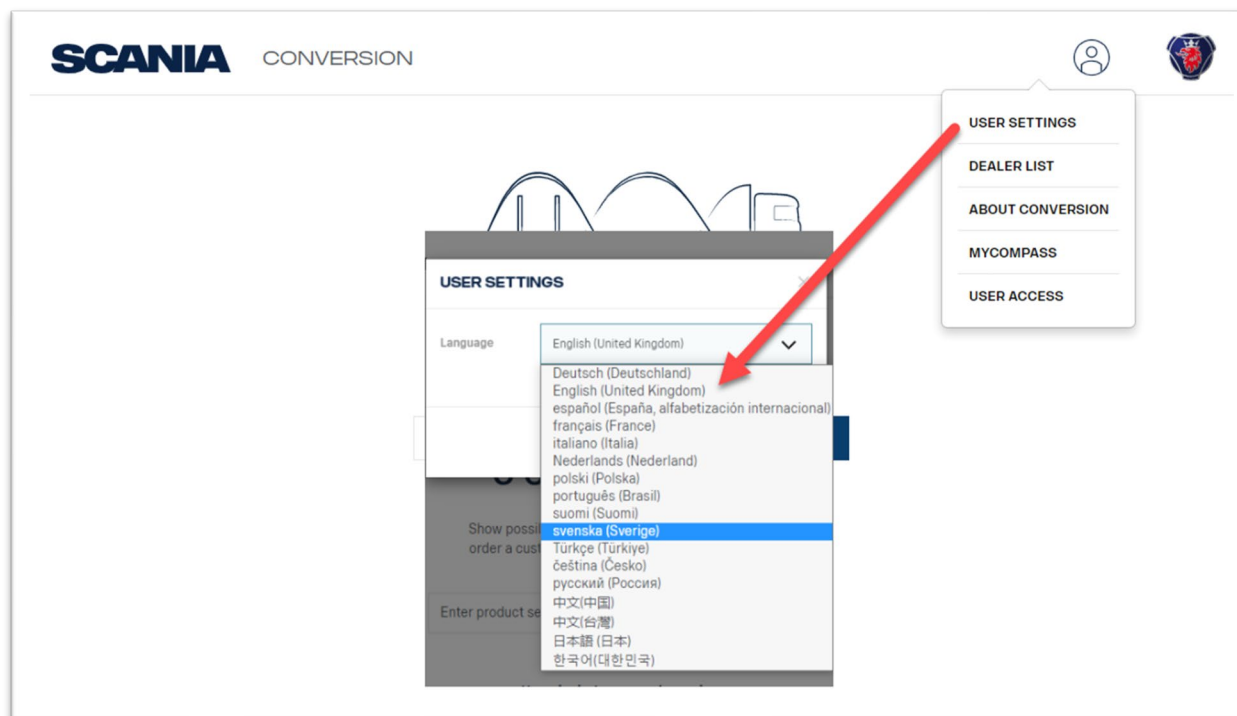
SCANIA CONVERSION

USER SETTINGS
DEALER LIST
ABOUT CONVERSION
MYCOMPASS
USER ACCESS

USER SETTINGS

Language
English (United Kingdom)

Deutsch (Deutschland)
English (United Kingdom)
español (España, alfabetización internacional)
français (France)
italiano (Italia)
Nederlands (Nederland)
polski (Polska)
português (Brasil)
suomi (Suomi)
svenska (Sverige)
Türkçe (Türkiye)
čeština (Česko)
русский (Россия)
中文(中国)
中文(台灣)
日本語 (日本)
한국어(대한민국)

Show possi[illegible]
order a cust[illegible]

Enter product se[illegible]